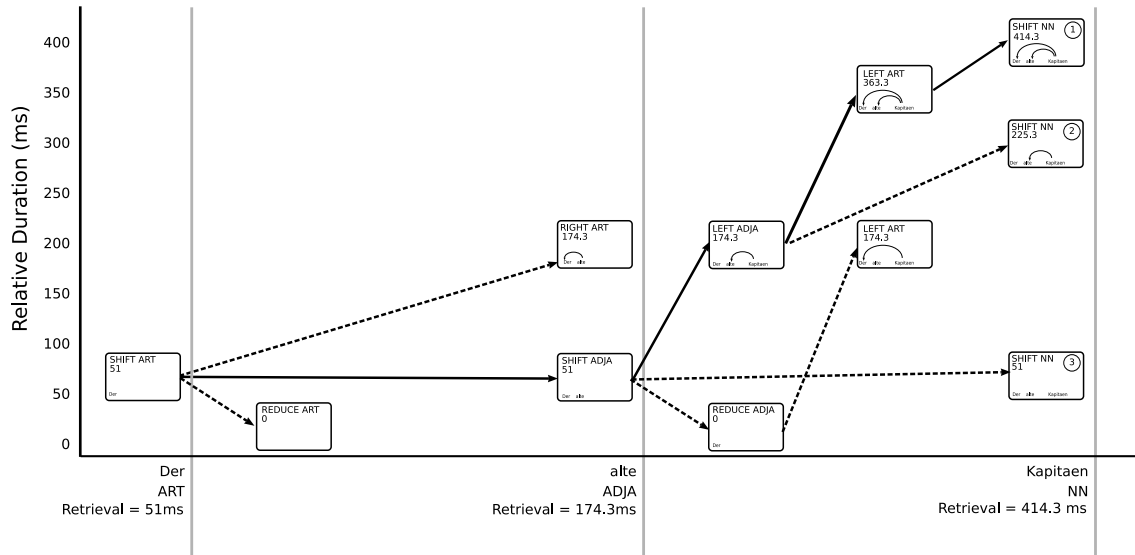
Relative Duration (ms)

400
350
300
250
200
150
100
50
0

SHIFT ART
51
Der

REDUCE ART
0

RIGHT ART
174.3
Der alte

SHIFT ADJA
51
Der alte

LEFT ADJA
174.3
Der alte Kapitaen

REDUCE ADJA
0
Der

LEFT ART
363.3
Der alte Kapitaen

LEFT ART
174.3
Der alte Kapitaen

SHIFT NN
414.3
①
Der alte Kapitaen

SHIFT NN
225.3
②
Der alte Kapitaen

SHIFT NN
51
③
Der alte Kapitaen

Der
ART
Retrieval = 51ms

alte
ADJA
Retrieval = 174.3ms

Kapitaen
NN
Retrieval = 414.3 ms